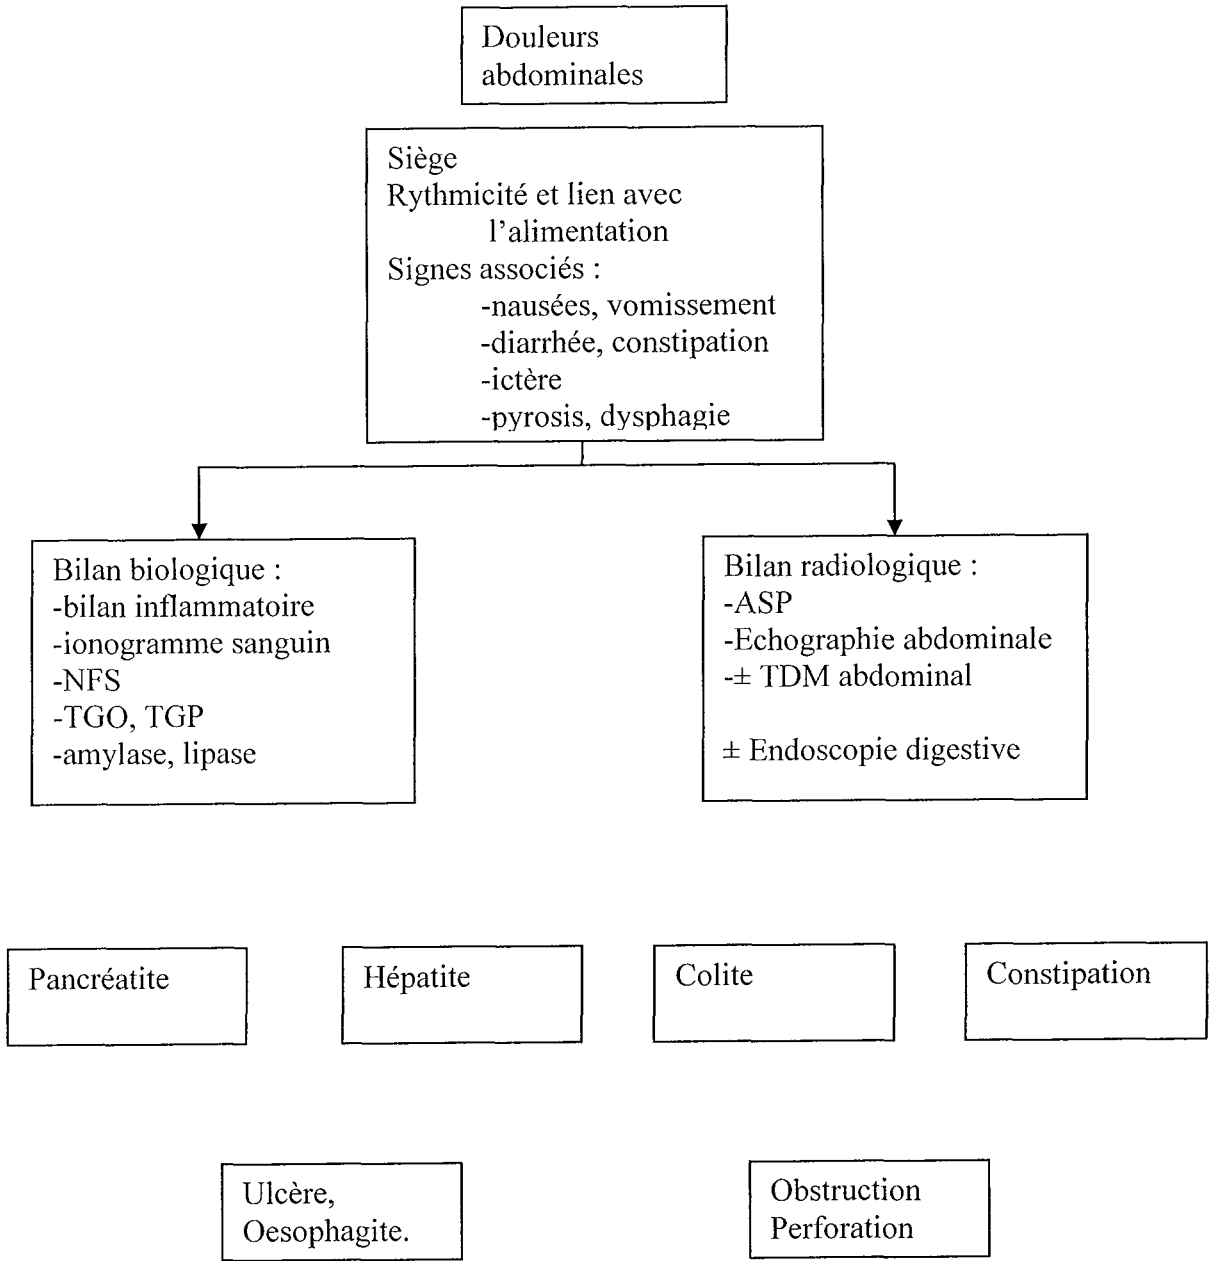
Douleurs abdominales

Siège
Rythmicité et lien avec l'alimentation
Signes associés :
-nausées, vomissement
-diarrhée, constipation
-ictère
-pyrosis, dysphagie

Bilan biologique :
-bilan inflammatoire
-ionogramme sanguin
-NFS
-TGO, TGP
-amylase, lipase

Bilan radiologique :
-ASP
-Echographie abdominale
-± TDM abdominal

± Endoscopie digestive

Pancréatite

Hépatite

Colite

Constipation

Ulcère, Oesophagite.

Obstruction
Perforation